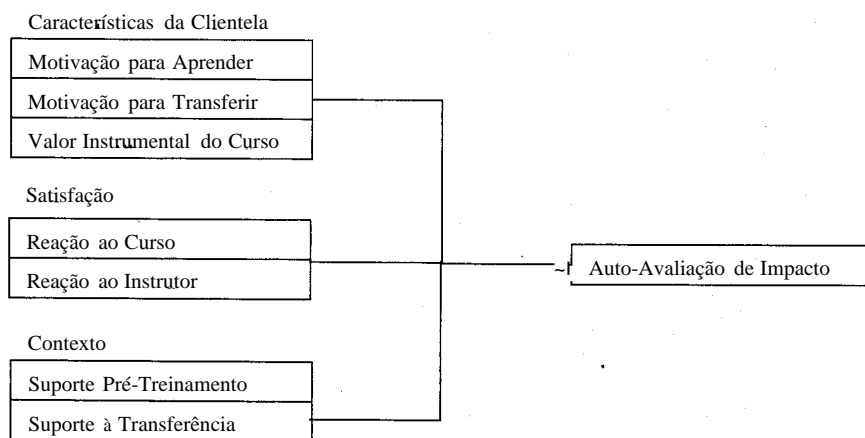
Características da Clientela

Motivação para Aprender

Motivação para Transferir

Valor Instrumental do Curso

Satisfação

Reação ao Curso

Reação ao Instrutor

Contexto

Suporte Pré-Treinamento

Suporte à Transferência

Auto-Avaliação de Impacto